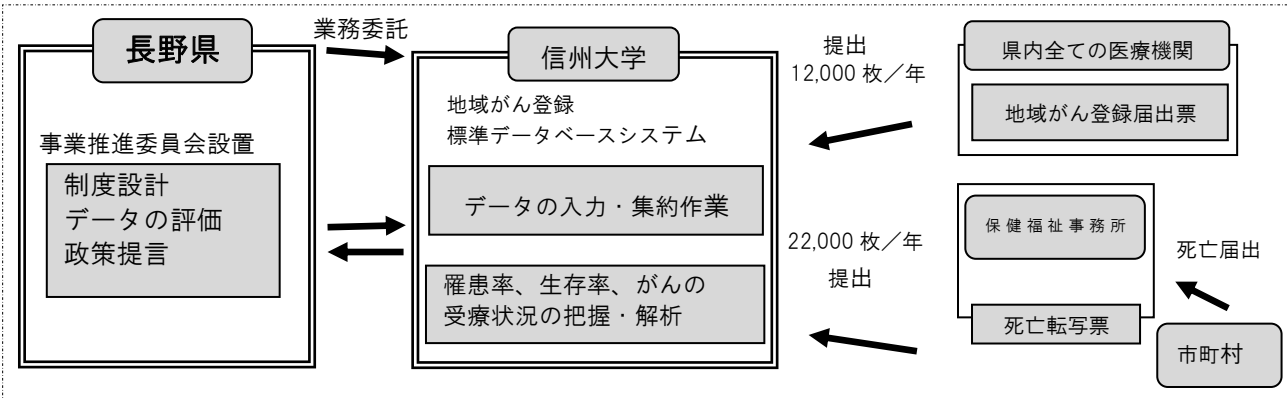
長野県

業務委託

信州大学

提出
12,000 枚／年

県内全ての医療機関

地域がん登録届出票

事業推進委員会設置

制度設計
データの評価
政策提言

地域がん登録
標準データベースシステム

データの入力・集約作業

罹患率、生存率、がんの受療状況の把握・解析

22,000 枚／年
提出

保健福祉事務所

死亡転写票

死亡届出

市町村